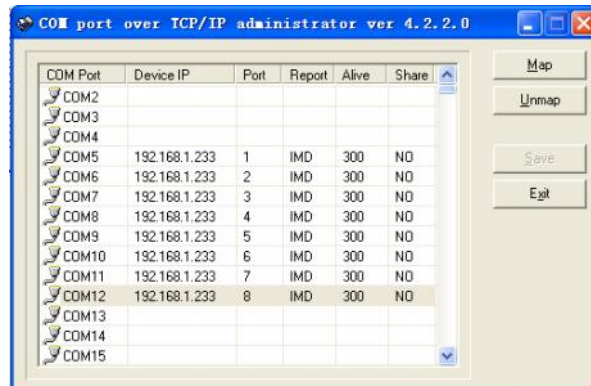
COM port over TCP/IP administrator ver 4.2.2.0

| COM Port | Device IP | Port | Report | Alive | Share |
|---|---|---|---|---|---|
| COM2 | | | | | |
| COM3 | | | | | |
| COM4 | | | | | |
| COM5 | 192.168.1.233 | 1 | IMD | 300 | NO |
| COM6 | 192.168.1.233 | 2 | IMD | 300 | NO |
| COM7 | 192.168.1.233 | 3 | IMD | 300 | NO |
| COM8 | 192.168.1.233 | 4 | IMD | 300 | NO |
| COM9 | 192.168.1.233 | 5 | IMD | 300 | NO |
| COM10 | 192.168.1.233 | 6 | IMD | 300 | NO |
| COM11 | 192.168.1.233 | 7 | IMD | 300 | NO |
| COM12 | 192.168.1.233 | 8 | IMD | 300 | NO |
| COM13 | | | | | |
| COM14 | | | | | |
| COM15 | | | | | |

Map
Unmap
Save
Exit